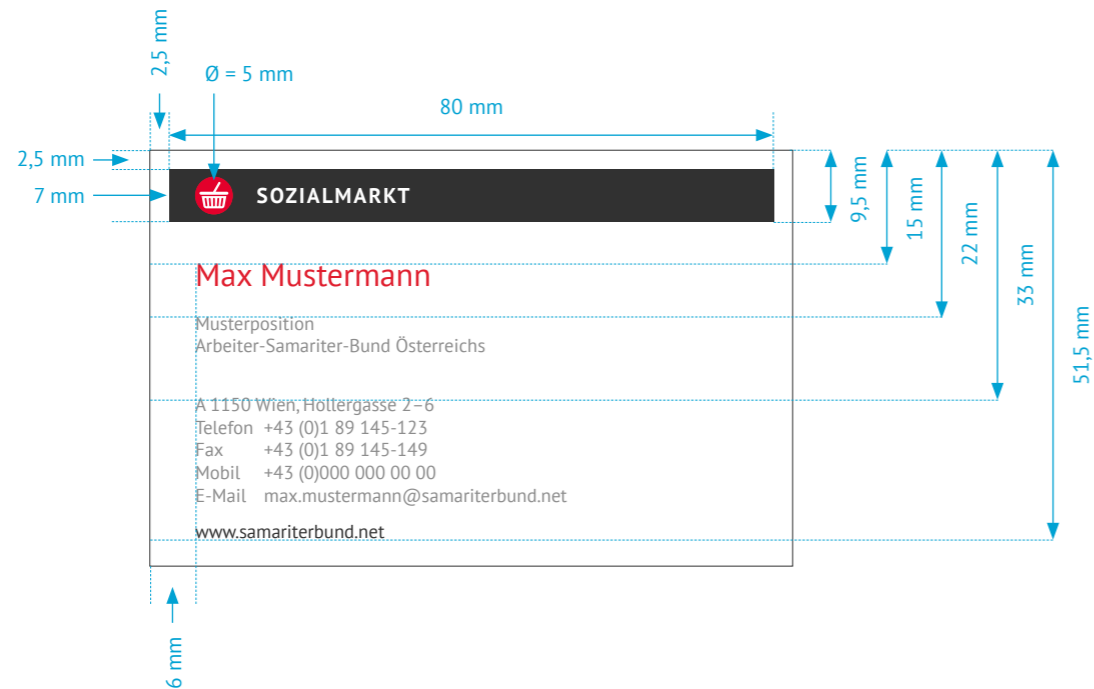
2,5 mm

Ø = 5 mm

80 mm

2,5 mm

7 mm

SOZIALMARKT

9,5 mm

15 mm

22 mm

33 mm

51,5 mm

Max Mustermann

Musterposition
Arbeiter-Samariter-Bund Österreichs

A 1150 Wien, Hollergasse 2–6
Telefon +43 (0)1 89 145-123
Fax +43 (0)1 89 145-149
Mobil +43 (0)000 000 00 00
E-Mail max.mustermann@samariterbund.net

www.samariterbund.net

6 mm